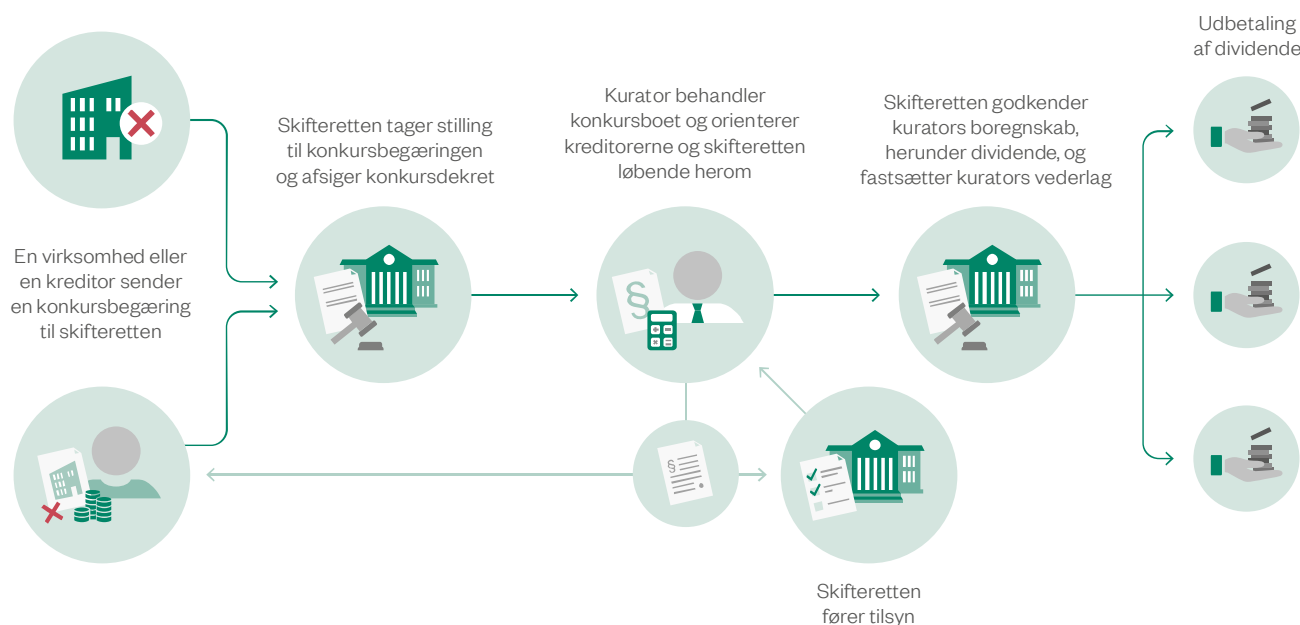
En virksomhed eller en kreditor sender en konkursbegæring til skifteretten

Skifteretten tager stilling til konkursbegæringen og afsiger konkursdekret

Kurator behandler konkursboet og orienterer kreditorerne og skifteretten løbende herom

Skifteretten godkender kurators boregnskab, herunder dividende, og fastsætter kurators vederlag

Udbetaling af dividende

§

§

Skifteretten fører tilsyn